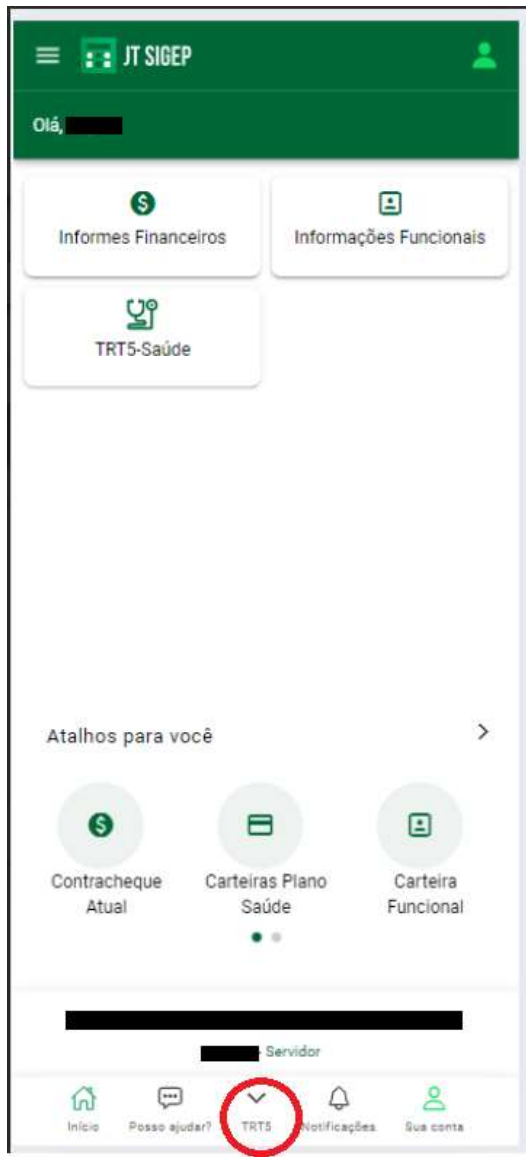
JT SIGEP

Olá, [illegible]

Informes Financeiros

Informações Funcionais

TRT5-Saúde

Atalhos para você

Contracheque Atual

Carteiras Plano Saúde

Carteira Funcional

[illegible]

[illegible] - Servidor

Início

Posso ajudar?

TRT5

Notificações

Sua conta